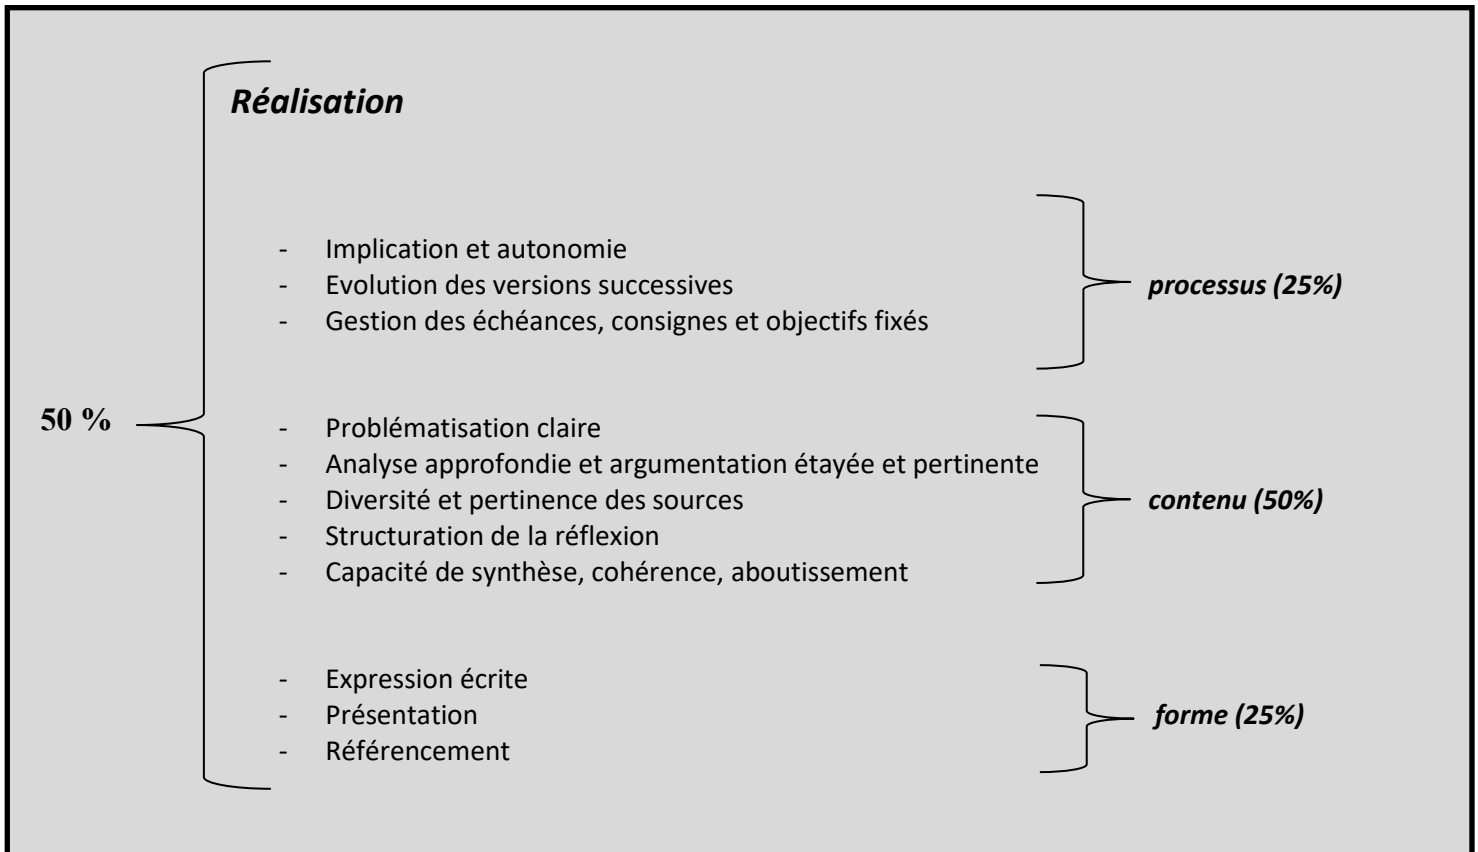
*Réalisation*

50 %

- Implication et autonomie
- Evolution des versions successives
- Gestion des échéances, consignes et objectifs fixés

*processus (25%)*

- Problématisation claire
- Analyse approfondie et argumentation étayée et pertinente
- Diversité et pertinence des sources
- Structuration de la réflexion
- Capacité de synthèse, cohérence, aboutissement

*contenu (50%)*

- Expression écrite
- Présentation
- Référencement

*forme (25%)*